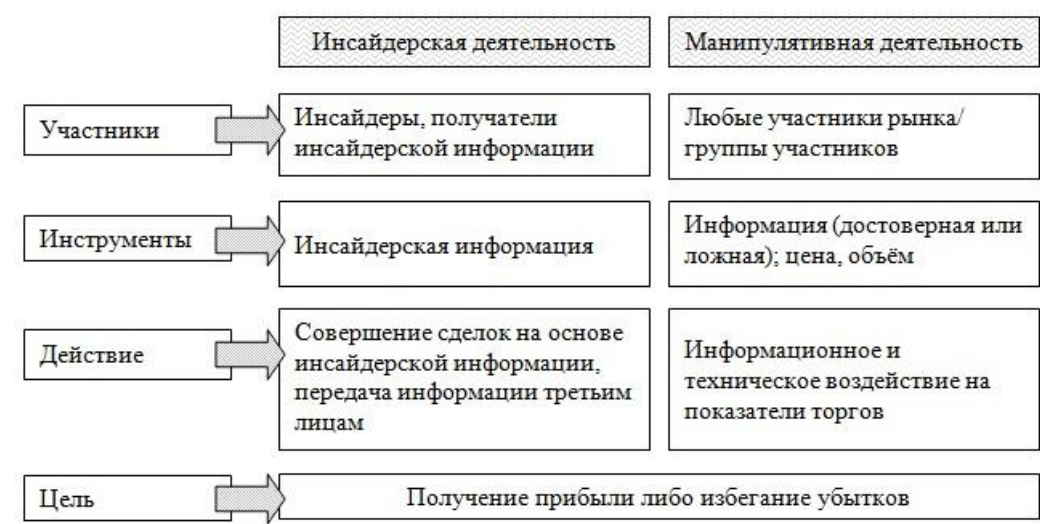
| | Инсайдерская деятельность | Манипулятивная деятельность |
|---|---|---|
| Участники | Инсайдеры, получатели инсайдерской информации | Любые участники рынка/ группы участников |
| Инструменты | Инсайдерская информация | Информация (достоверная или ложная); цена, объём |
| Действие | Совершение сделок на основе инсайдерской информации, передача информации третьим лицам | Информационное и техническое воздействие на показатели торгов |
| Цель | Получение прибыли либо избегание убытков | |